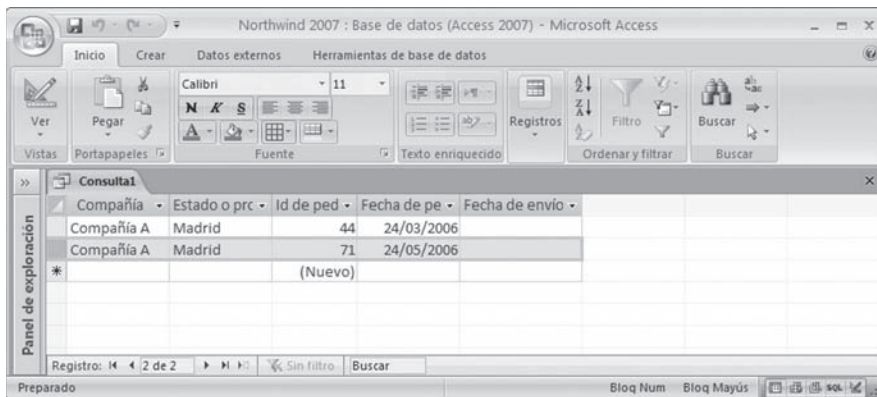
Northwind 2007 : Base de datos (Access 2007) - Microsoft Access

Inicio Crear Datos externos Herramientas de base de datos

Ver
Vistas

Pegar
Portapapeles

Calibri 11
N K S
Fuente

Texto enriquecido

Registros

Filtro
Ordenar y filtrar

Buscar
Buscar

Panel de exploración

Consulta1

| | Compañía | Estado o prc | Id de ped | Fecha de pe | Fecha de envío |
|---|---|---|---|---|---|
| | Compañía A | Madrid | 44 | 24/03/2006 | |
| | Compañía A | Madrid | 71 | 24/05/2006 | |
| * | | | (Nuevo) | | |

Registro: 2 de 2 Sin filtro Buscar

Preparado Bloq Num Bloq Mayús